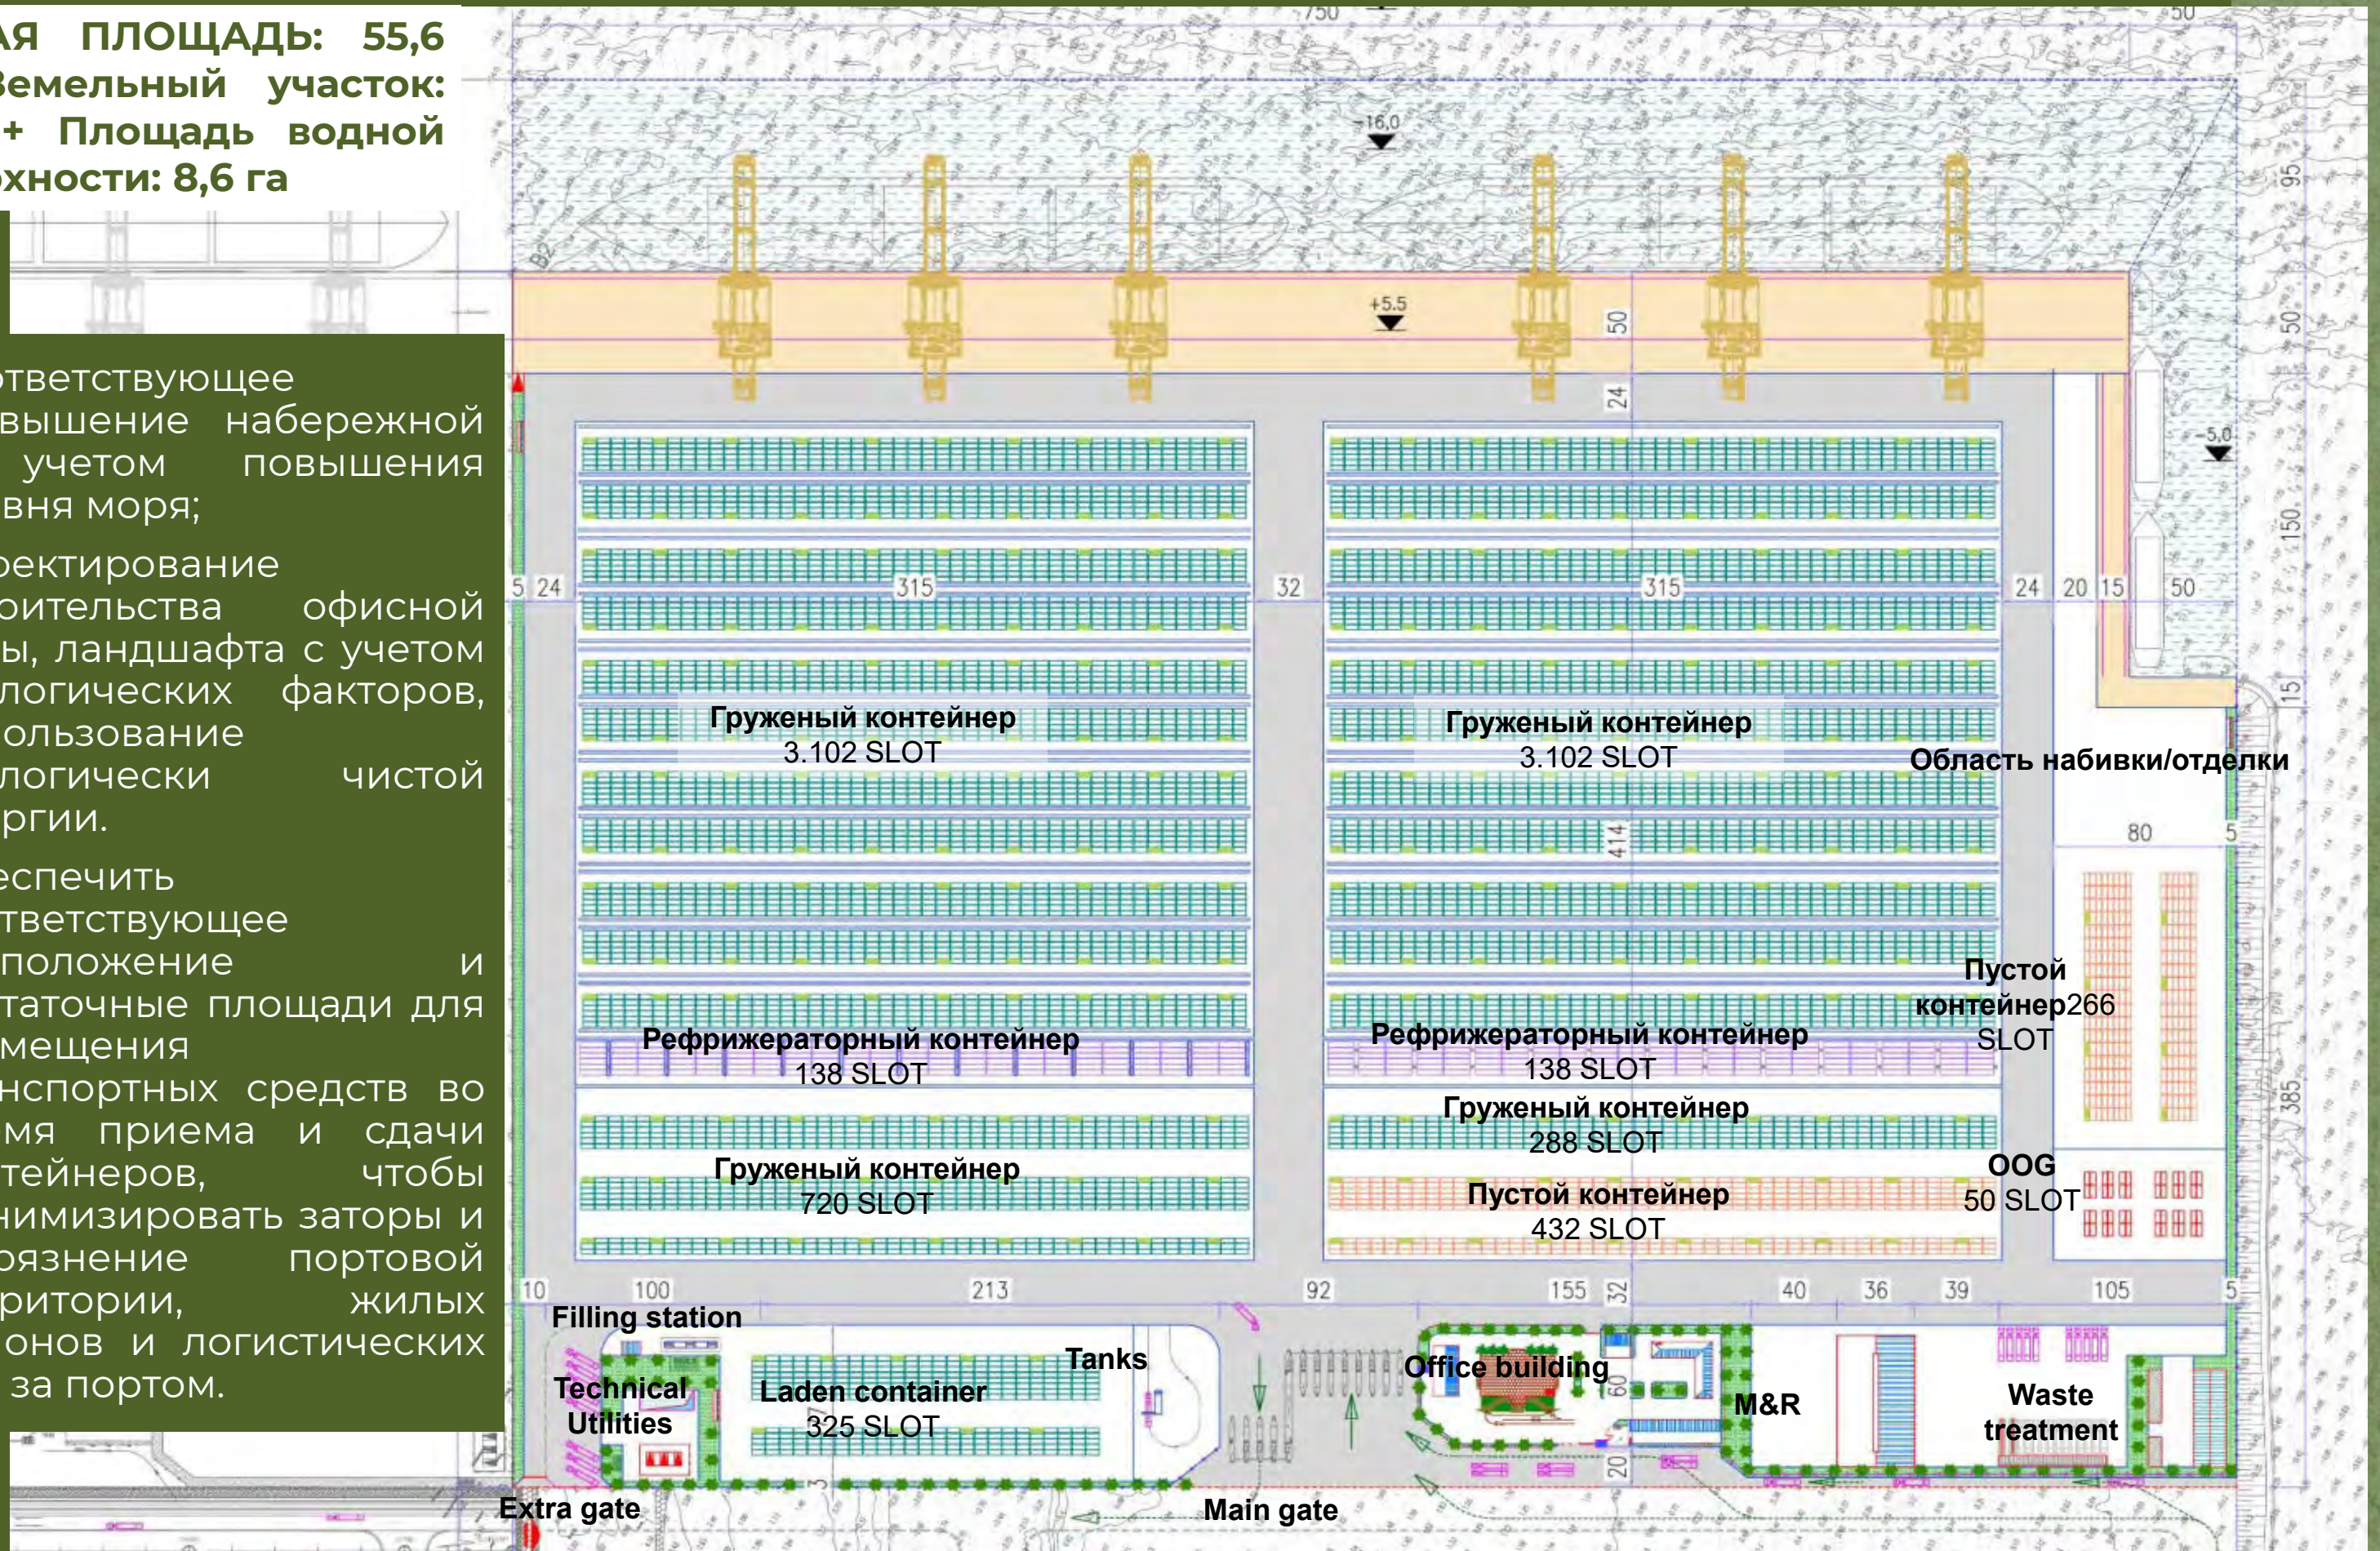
АЯ ПЛОЩАДЬ: 55,6 Земельный участок: + Площадь водной охности: 8,6 га

оответствующее вышение набережной учетом повышения вня моря;

оектирование оительства офисной ы, ландшафта с учетом логических факторов, ользование логически чистой ргии.

еспечить тветствующее положение и таточные площади для мещения нспортных средств во мя приема и сдачи тейнеров, чтобы нимизировать заторы и оязнение портовой ритории, жилых онов и логистических за портом.

750
50
16,0
+5,5
-5,0
95
50
150
15
385
50
24
5
24
315
32
315
24
20
15
50
414
80
5
10
100
213
92
155
32
40
36
39
105
5
60
20

Груженый контейнер
3.102 SLOT

Груженый контейнер
3.102 SLOT

Область набивки/отделки

Пустой контейнер266 SLOT

Рефрижераторный контейнер
138 SLOT

Рефрижераторный контейнер
138 SLOT

Груженый контейнер
288 SLOT

Груженый контейнер
720 SLOT

OOG
50 SLOT

Пустой контейнер
432 SLOT

Filling station
Tanks
Technical Utilities
Laden container
325 SLOT
Office building
M&R
Waste treatment
Extra gate
Main gate